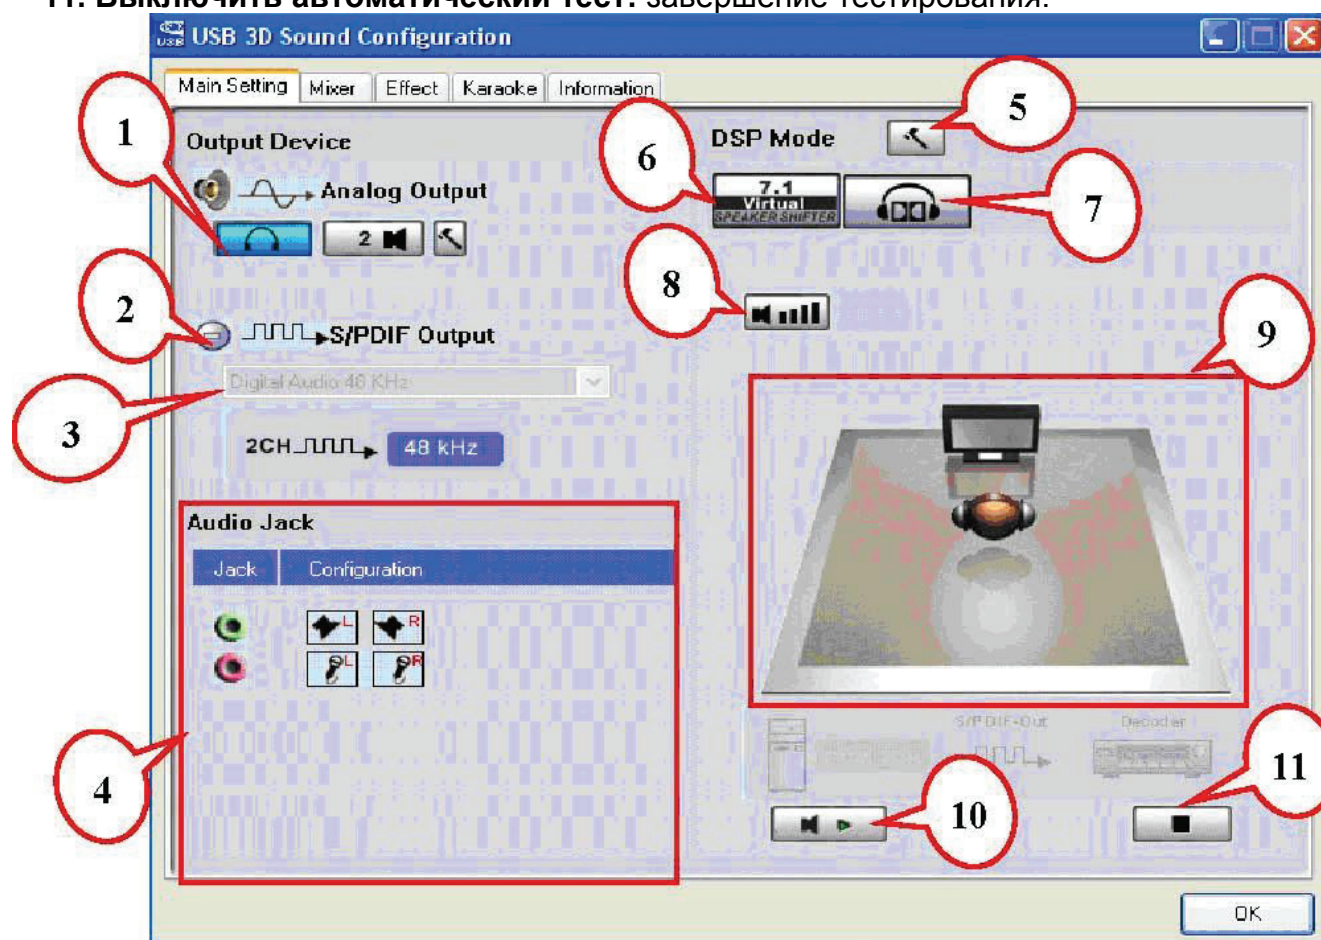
11. Выключить автоматический тест: завершение тестирования.

USB 3D Sound Configuration

Main Setting | Mixer | Effect | Karaoke | Information

Output Device

Analog Output

2

S/PDIF Output

Digital Audio 48 KHz

2CH 48 kHz

Audio Jack

| Jack | Configuration |
|---|---|
| | L R |
| | L R |

DSP Mode

7.1 Virtual SPEAKER SHIFTER

S/P DIF-Out

Decoder

OK

1
2
3
4
5
6
7
8
9
10
11